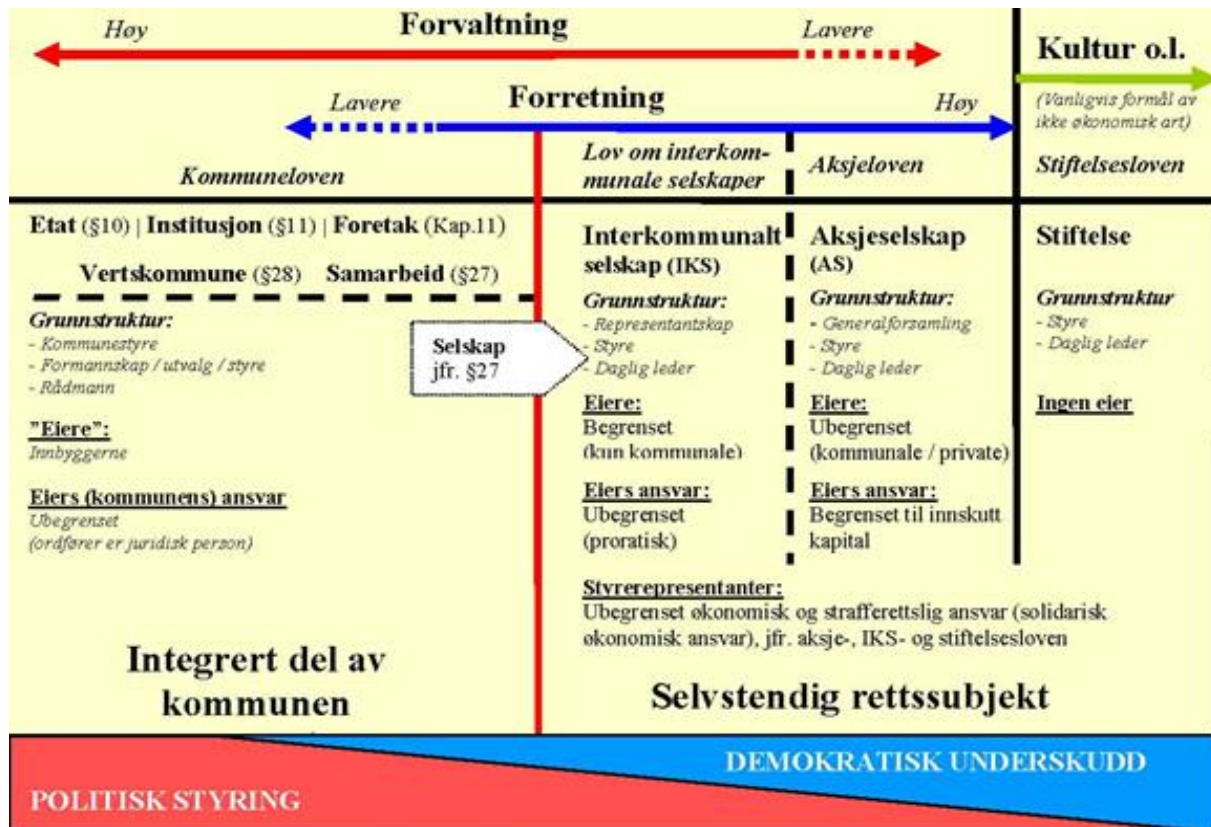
Høy Forvaltning Lavere

Kultur o.l.

(Vanligvis formål av ikke økonomisk art)

Lavere Forretning Høy

Kommuneloven

Lov om interkommunale selskaper

Aksjeloven

Stiftelsesloven

Etat (§10) | Institusjon (§11) | Foretak (Kap.11)

Vertskommune (§28) Samarbeid (§27)

Grunnstruktur:
- Kommunestyre
- Formannskap / utvalg / styre
- Rådmann

"Eiere":
Innbyggerne

Eiers (kommunens) ansvar
Ubegrenset
(ordfører er juridisk person)

Selskap jfr. §27

Interkommunalt selskap (IKS)

Grunnstruktur:
- Representantskap
- Styre
- Daglig leder

Eiere:
Begrenset
(kun kommunale)

Eiers ansvar:
Ubegrenset
(proratisk)

Aksjeselskap (AS)

Grunnstruktur:
- Generalforsamling
- Styre
- Daglig leder

Eiere:
Ubegrenset
(kommunale / private)

Eiers ansvar:
Begrenset til innskutt kapital

Stiftelse

Grunnstruktur
- Styre
- Daglig leder

Ingen eier

Styrerepresentanter:
Ubegrenset økonomisk og strafferettslig ansvar (solidarisk økonomisk ansvar), jfr. aksje-, IKS- og stiftelsesloven

Integrert del av kommunen

Selvstendig rettssubjekt

DEMOKRATISK UNDERSKUDD

POLITISK STYRING